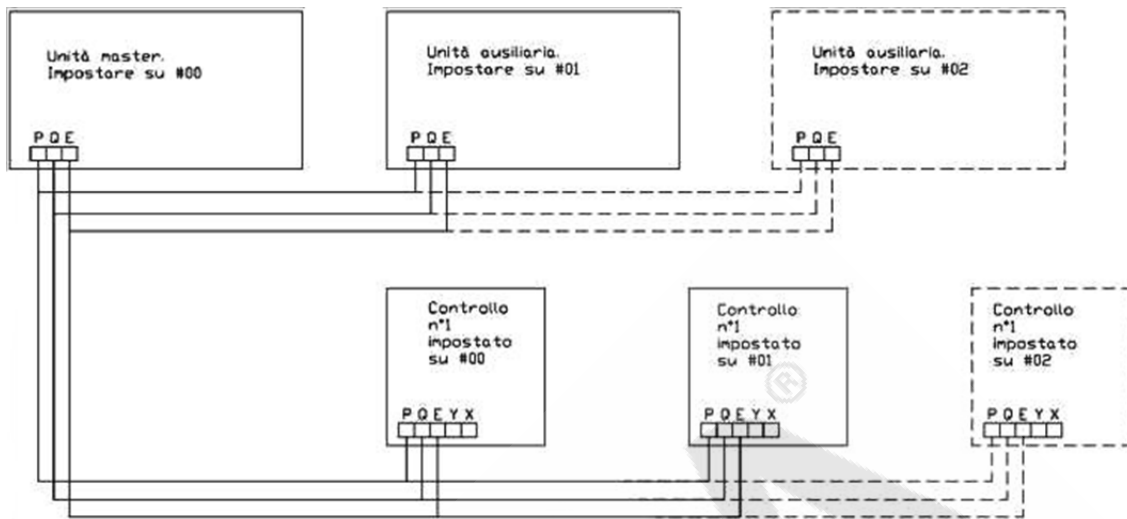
Unità master.
Impostare su #00

P Q E

Unità ausiliaria.
Impostare su #01

P Q E

Unità ausiliaria.
Impostare su #02

P Q E

Controllo
n°1
impostato
su #00

P Q E Y X

Controllo
n°1
impostato
su #01

P Q E Y X

Controllo
n°1
impostato
su #02

P Q E Y X